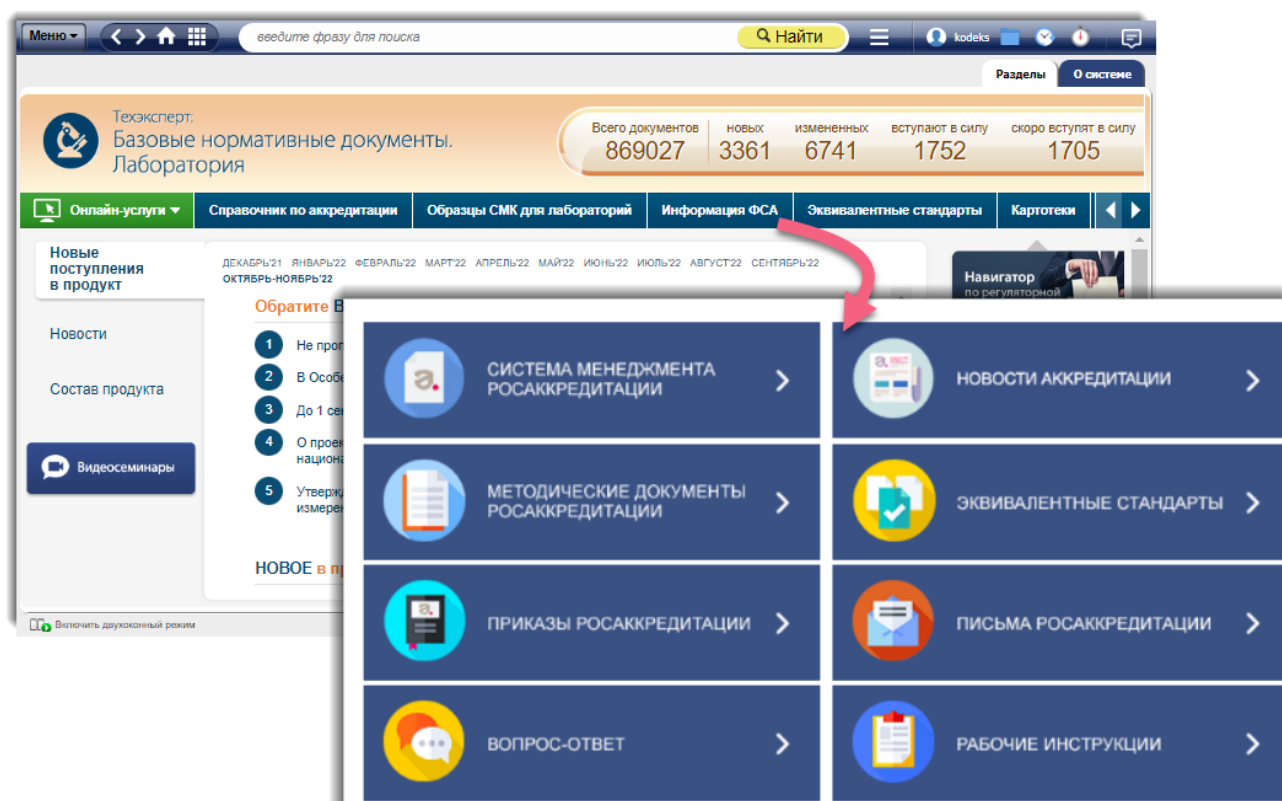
Меню

введите фразу для поиска

Найти

kodeks

Разделы

О системе

Техэксперт.
Базовые нормативные документы.
Лаборатория

| Всего документов | новых | измененных | вступают в силу | скоро вступят в силу |
|---|---|---|---|---|
| 869027 | 3361 | 6741 | 1752 | 1705 |

Онлайн-услуги

Справочник по аккредитации

Образцы СМК для лабораторий

Информация ФСА

Эквивалентные стандарты

Картотеки

Новые поступления в продукт

Новости

Состав продукта

Видеосеминары

ДЕКАБРЬ'21 ЯНВАРЬ'22 ФЕВРАЛЬ'22 МАРТ'22 АПРЕЛЬ'22 МАЙ'22 ИЮНЬ'22 ИЮЛЬ'22 АВГУСТ'22 СЕНТЯБРЬ'22 ОКТЯБРЬ-НОЯБРЬ'22

Обратите В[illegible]

1 Не про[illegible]

2 В Особе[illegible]

3 До 1 се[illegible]

4 О проек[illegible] национа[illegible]

5 Утверж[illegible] измерен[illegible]

НОВОЕ в п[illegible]

Навигатор по регуляторной

Включить двухоконный режим

СИСТЕМА МЕНЕДЖМЕНТА РОСАККРЕДИТАЦИИ

НОВОСТИ АККРЕДИТАЦИИ

МЕТОДИЧЕСКИЕ ДОКУМЕНТЫ РОСАККРЕДИТАЦИИ

ЭКВИВАЛЕНТНЫЕ СТАНДАРТЫ

ПРИКАЗЫ РОСАККРЕДИТАЦИИ

ПИСЬМА РОСАККРЕДИТАЦИИ

ВОПРОС-ОТВЕТ

РАБОЧИЕ ИНСТРУКЦИИ